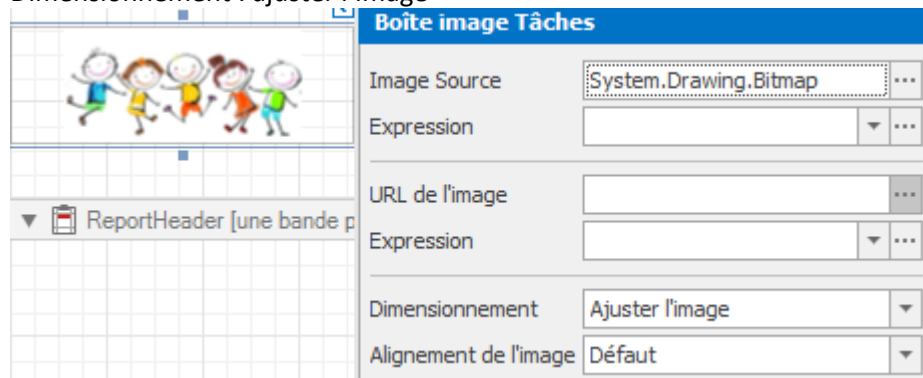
Dimensionnement Ajuster l'image

Boîte image Tâches

Image Source
System.Drawing.Bitmap
...

Expression
...

URL de l'image
...

Expression
...

Dimensionnement
Ajuster l'image

Alignement de l'image
Défaut

ReportHeader [une bande p